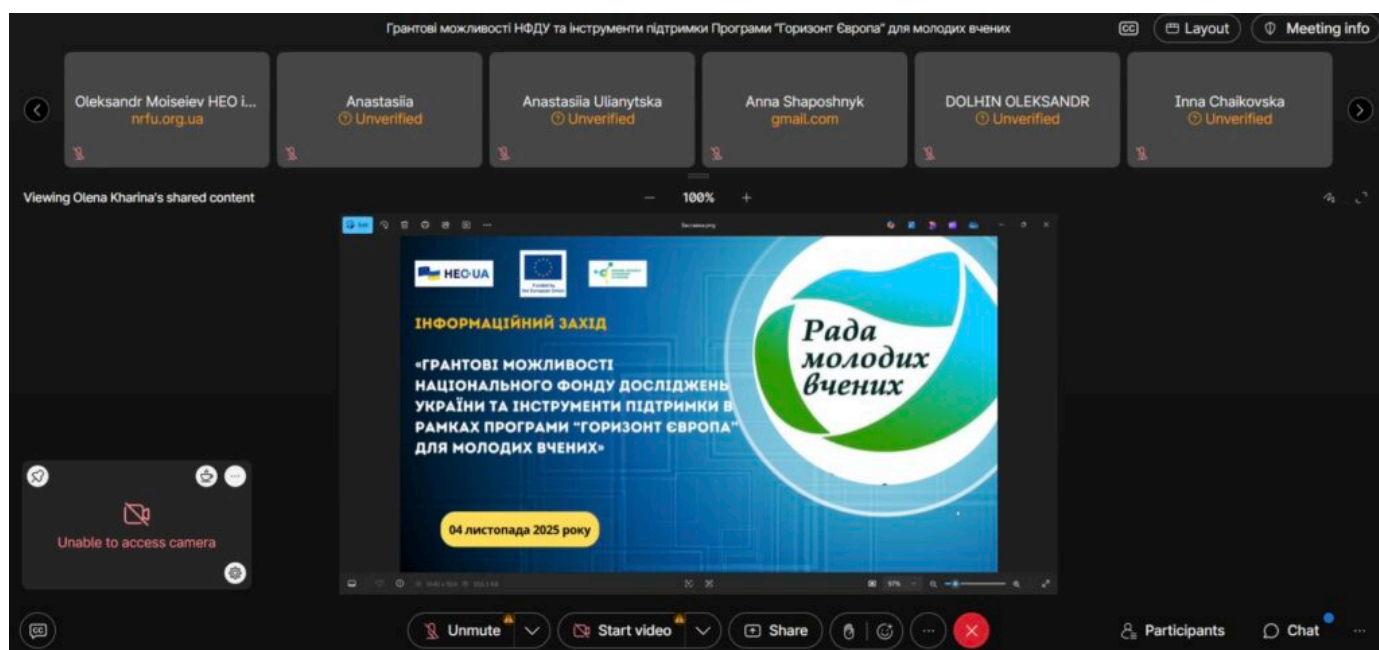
Грантові можливості НФДУ та інструменти підтримки Програми "Горизонт Європа" для молодих вчених

Layout

Meeting info

Oleksandr Moiseiev HEO i...
nrfu.org.ua

Anastasiia
Unverified

Anastasiia Ulianytska
Unverified

Anna Shaposhnyk
gmail.com

DOLHIN OLEKSANDR
Unverified

Inna Chaikovska
Unverified

Viewing Olena Kharina's shared content

100%

HEO·UA

ІНФОРМАЦІЙНИЙ ЗАХІД

«ГРАНТОВІ МОЖЛИВОСТІ НАЦІОНАЛЬНОГО ФОНДУ ДОСЛІДЖЕНЬ УКРАЇНИ ТА ІНСТРУМЕНТИ ПІДТРИМКИ В РАМКАХ ПРОГРАМИ "ГОРИЗОНТ ЄВРОПА" ДЛЯ МОЛОДИХ ВЧЕНИХ»

Рада молодих вчених

04 листопада 2025 року

Unable to access camera

Unmute

Start video

Share

Participants

Chat